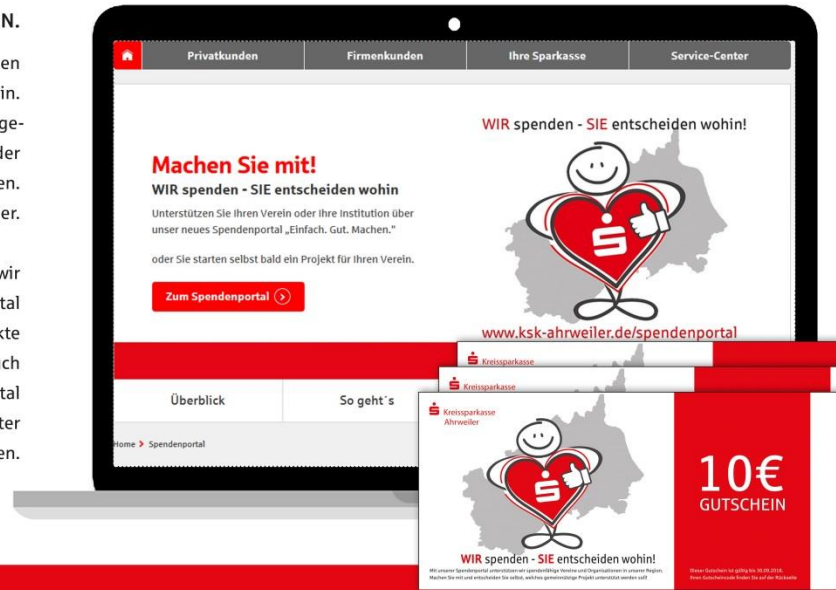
N.

en
in.
ge-
der
en.
er.

wir
tal
kte
ch
tal
ter
en.

Privatkunden
Firmenkunden
Ihre Sparkasse
Service-Center

Machen Sie mit!
WIR spenden - SIE entscheiden wohin

Unterstützen Sie Ihren Verein oder Ihre Institution über unser neues Spendenportal „Einfach. Gut. Machen."

oder Sie starten selbst bald ein Projekt für Ihren Verein.

Zum Spendenportal

WIR spenden - SIE entscheiden wohin!

www.ksk-ahrweiler.de/spendenportal

Überblick
So geht´s

Home > Spendenportal

Kreissparkasse
Kreissparkasse
Kreissparkasse Ahrweiler

10€
GUTSCHEIN

WIR spenden - SIE entscheiden wohin!

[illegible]

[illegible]